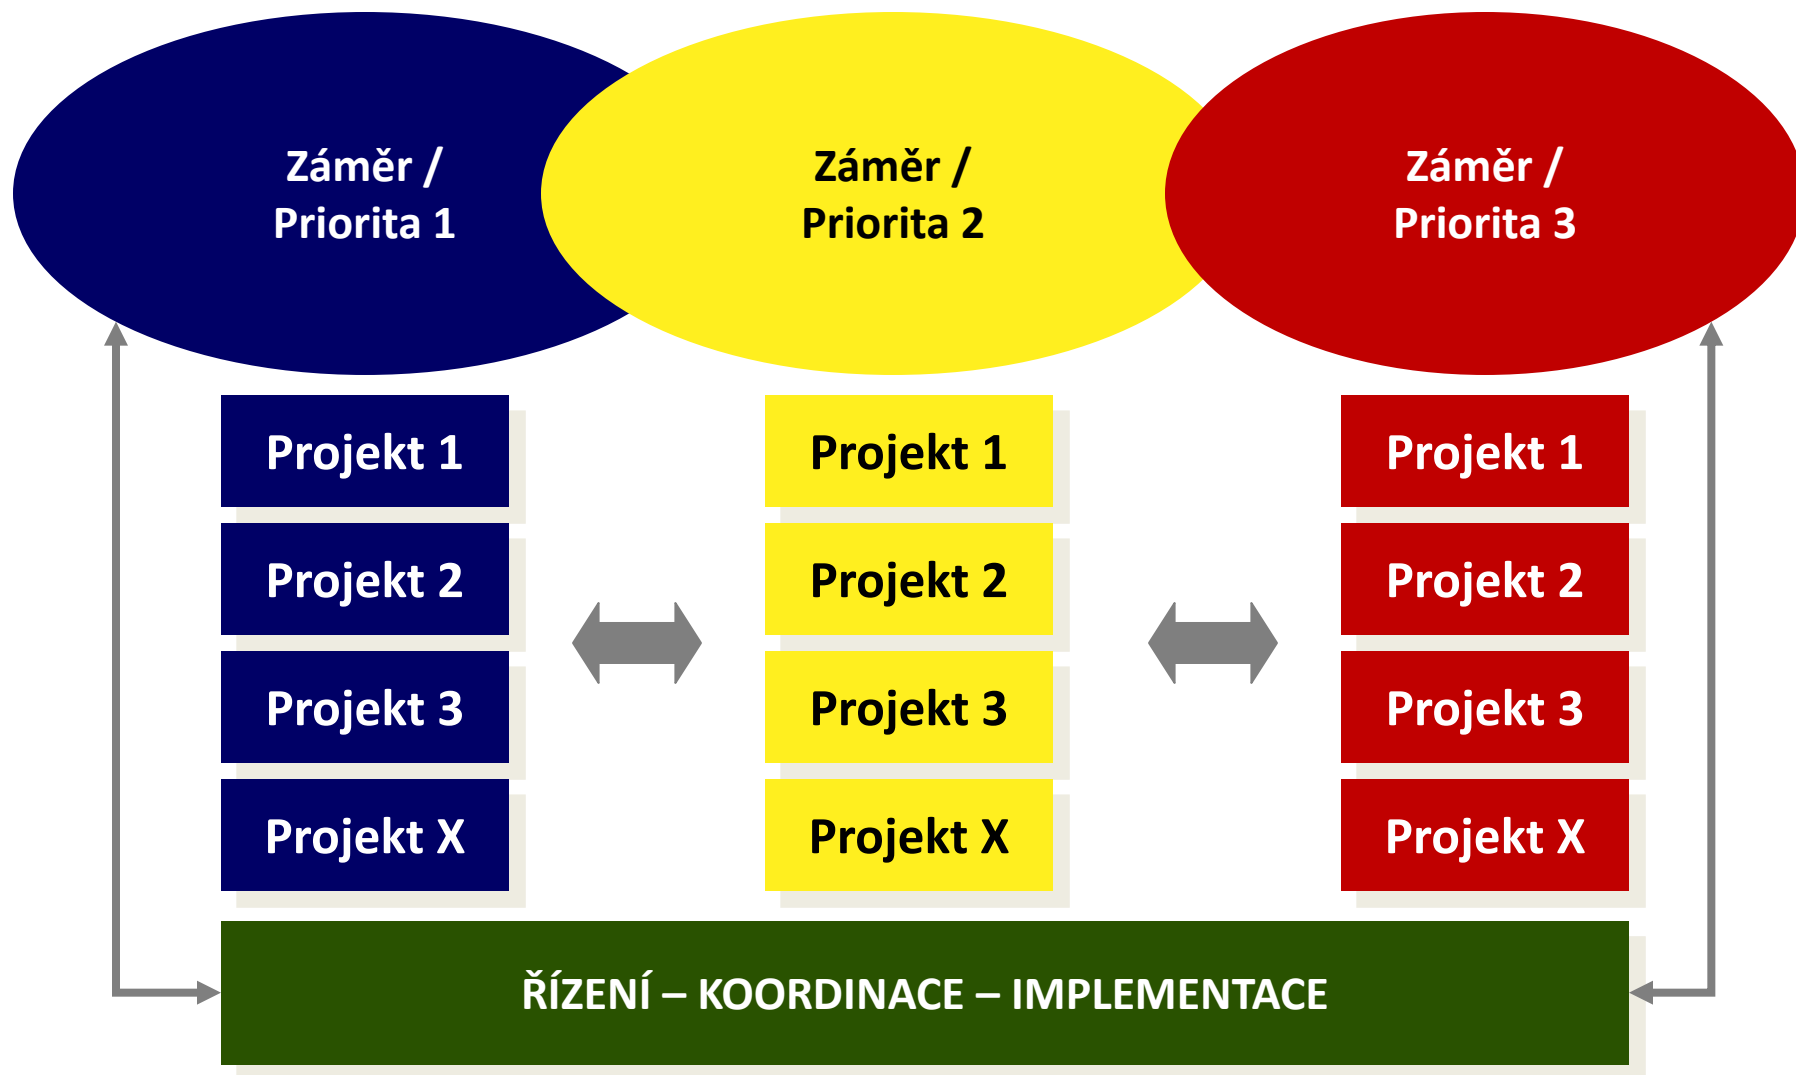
Záměr /
Priorita 1

Záměr /
Priorita 2

Záměr /
Priorita 3

Projekt 1

Projekt 2

Projekt 3

Projekt X

Projekt 1

Projekt 2

Projekt 3

Projekt X

Projekt 1

Projekt 2

Projekt 3

Projekt X

ŘÍZENÍ – KOORDINACE – IMPLEMENTACE